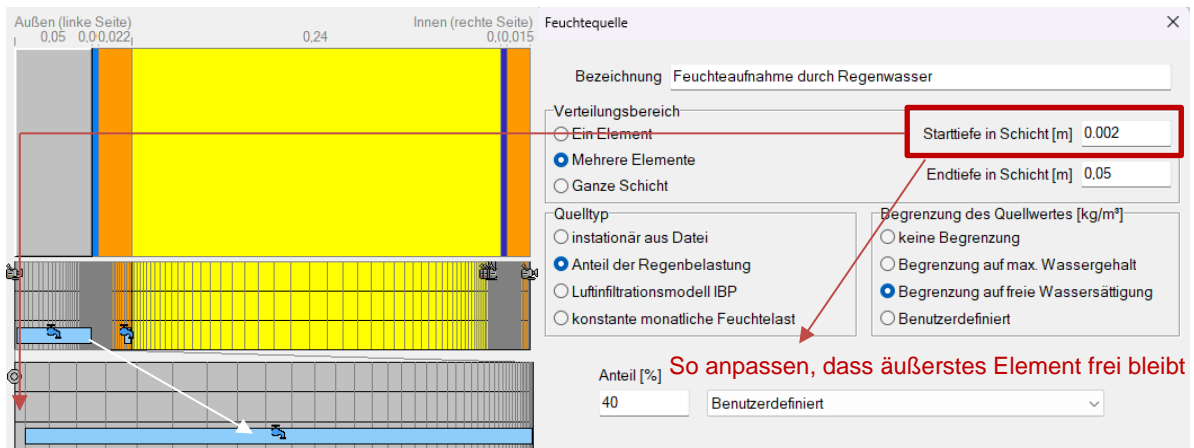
Außen (linke Seite)
Innen (rechte Seite)
0,05 0,0 0,022
0,24
0,0 0,015

Feuchtequelle
×

Bezeichnung Feuchteaufnahme durch Regenwasser

Verteilungsbereich
Ein Element
Mehrere Elemente
Ganze Schicht

Starttiefe in Schicht [m] 0.002
Endtiefe in Schicht [m] 0,05

Quelltyp
instationär aus Datei
Anteil der Regenbelastung
Luftinfiltrationsmodell IBP
konstante monatliche Feuchtelast

Begrenzung des Quellwertes [kg/m³]
keine Begrenzung
Begrenzung auf max. Wassergehalt
Begrenzung auf freie Wassersättigung
Benutzerdefiniert

So anpassen, dass äußerstes Element frei bleibt

Anteil [%]
40
Benutzerdefiniert